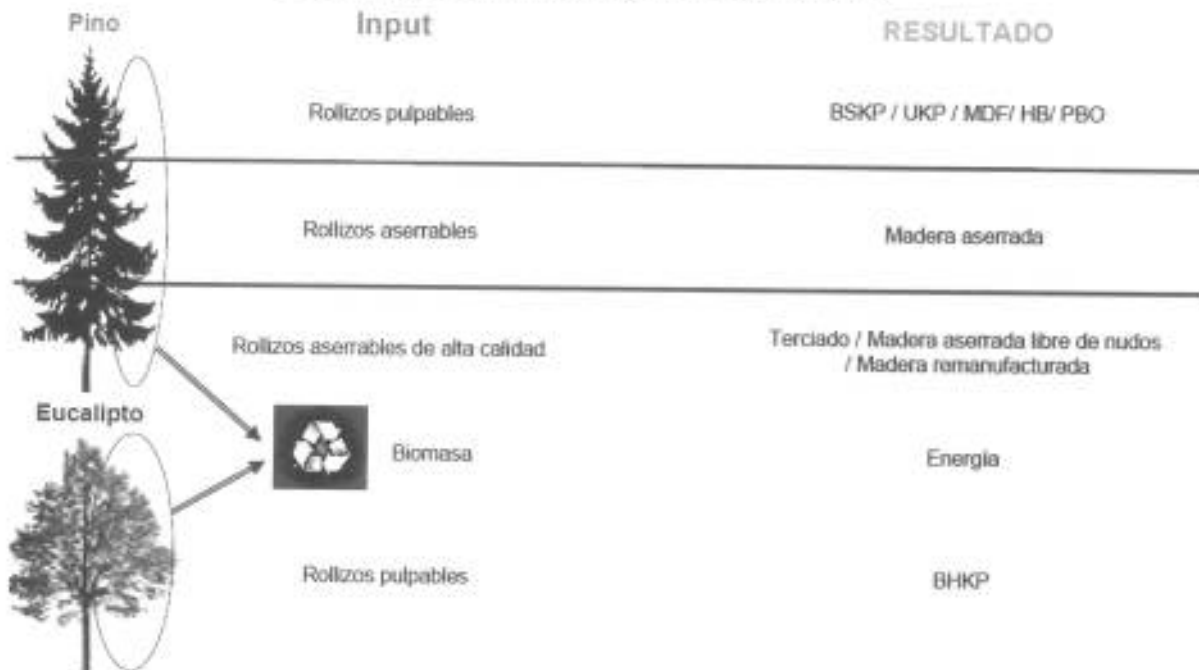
Pino

Input

RESULTADO

Rollizos pulpables

BSKP / UKP / MDF/ HB/ PBO

Rollizos aserrables

Madera aserrada

Rollizos aserrables de alta calidad

Terciado / Madera aserrada libre de nudos / Madera remanufacturada

Eucalipto

Biomasa

Energia

Rollizos pulpables

BHKP